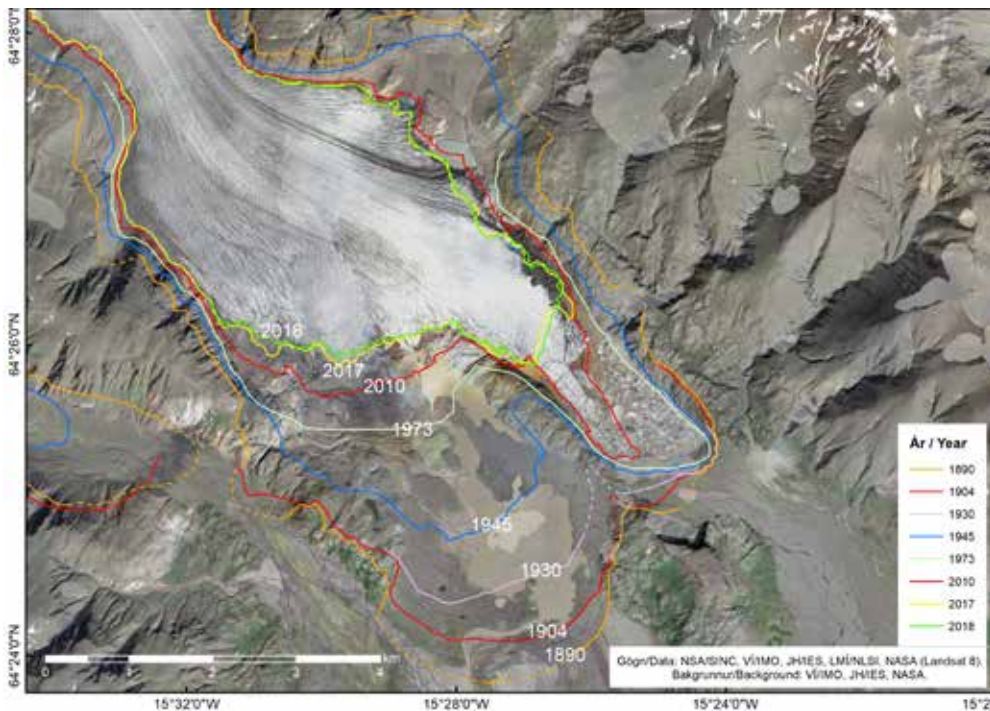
64°28'0"N
64°26'0"N
64°24'0"N

2018
2017
2010
1973
1945
1930
1904
1890

År / Year
1890
1904
1930
1945
1973
2010
2017
2018

0 1 2 3 4 km

Gögn/Data: NSA/SINC, VÍ/IMO, JH/IES, LMÍ/NLSI, NASA (Landsat 8). Bakgrunnur/Background: VÍ/IMO, JH/IES, NASA.

15°32'0"W
15°28'0"W
15°24'0"W
15°2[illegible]